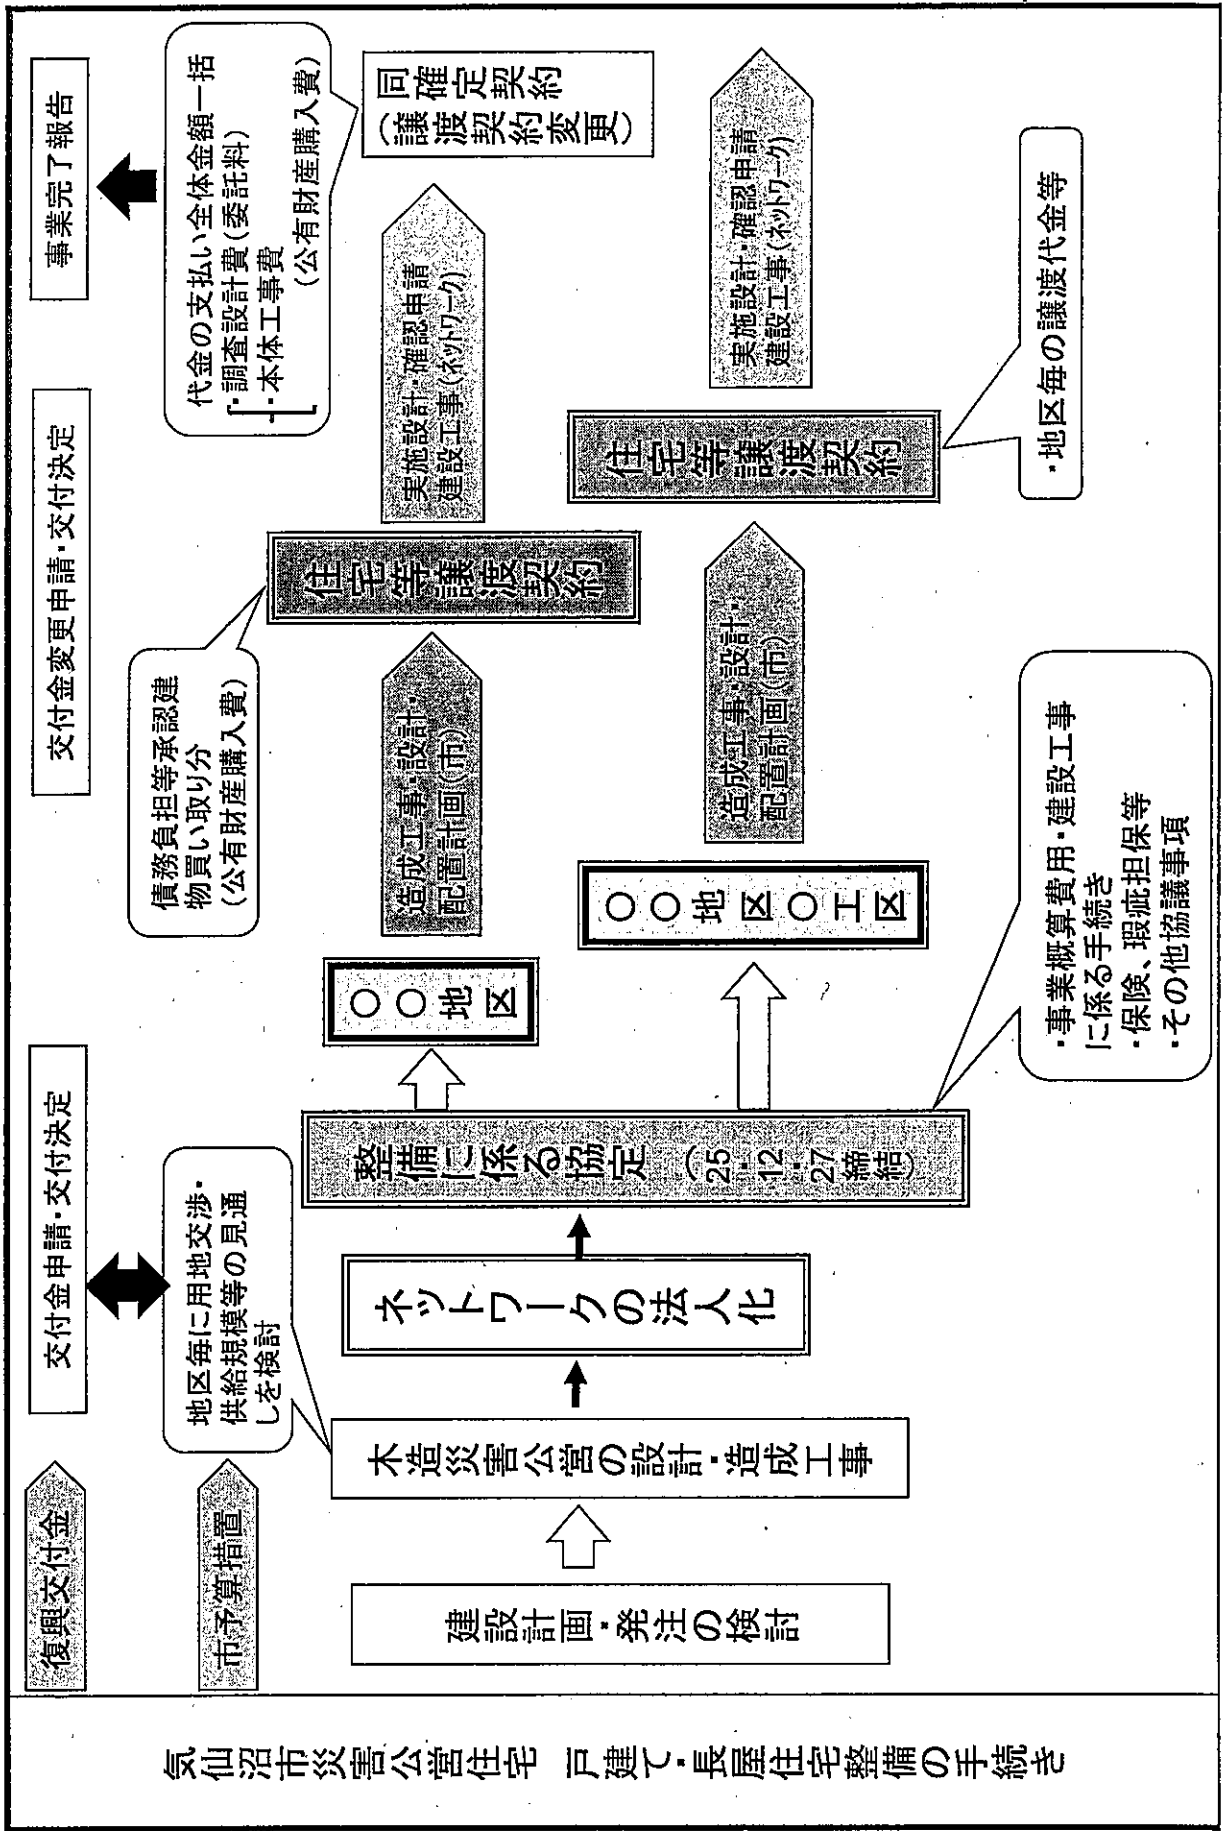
気仙沼市災害公営住宅　戸建て・長屋住宅整備の手続き

復興交付金

市予算措置

建設計画・発注の検討

木造災害公営の設計・造成工事

地区毎に用地交渉・供給規模等の見通しを検討

交付金申請・交付決定

ネットワークの法人化

整備に係る協定（25.12.27締結）

・事業概算費用・建設工事に係る手続き
・保険、瑕疵担保等
・その他協議事項

○○地区

造成工事・設計・配置計画（市）

債務負担等承認建物買い取り分（公有財産購入費）

住宅等譲渡契約

実施設計・確認申請建設工事（ネットワーク）

交付金変更申請・交付決定

代金の支払い全体金額一括
・調査設計費（委託料）
・本体工事費
（公有財産購入費）

同確定契約（譲渡契約変更）

事業完了報告

○○地区○工区

造成工事・設計・配置計画（市）

住宅等譲渡契約

・地区毎の譲渡代金等

実施設計・確認申請・建設工事（ネットワーク）